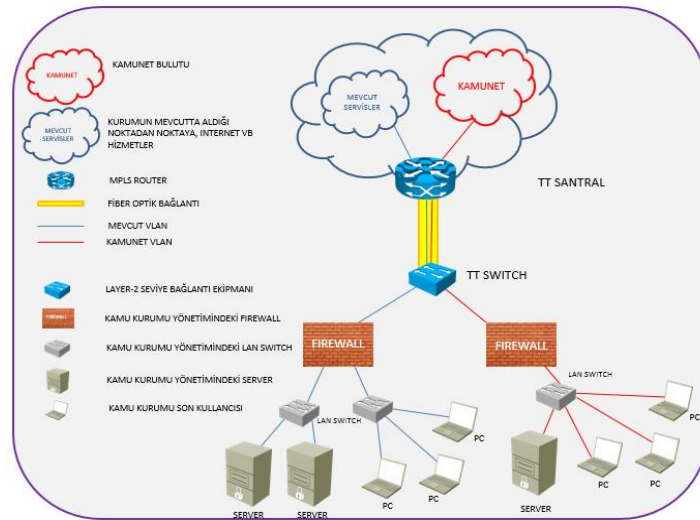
KAMUNET
KAMUNET BULUTU

MEVCUT SERVİSLER
KURUMUN MEVCUTTA ALDIĞI NOKTADAN NOKTAYA, INTERNET VB HİZMETLER

MPLS ROUTER

FİBER OPTİK BAĞLANTI

MEVCUT VLAN

KAMUNET VLAN

LAYER-2 SEVİYE BAĞLANTI EKİPMANI

FIREWALL
KAMU KURUMU YÖNETİMİNDEKİ FIREWALL

KAMU KURUMU YÖNETİMİNDEKİ LAN SWITCH

KAMU KURUMU YÖNETİMİNDEKİ SERVER

KAMU KURUMU SON KULLANICISI

MEVCUT SERVİSLER

KAMUNET

TT SANTRAL

TT SWITCH

FIREWALL

FIREWALL

LAN SWITCH

LAN SWITCH

PC

PC

PC

PC

PC

PC

PC

SERVER

SERVER

SERVER